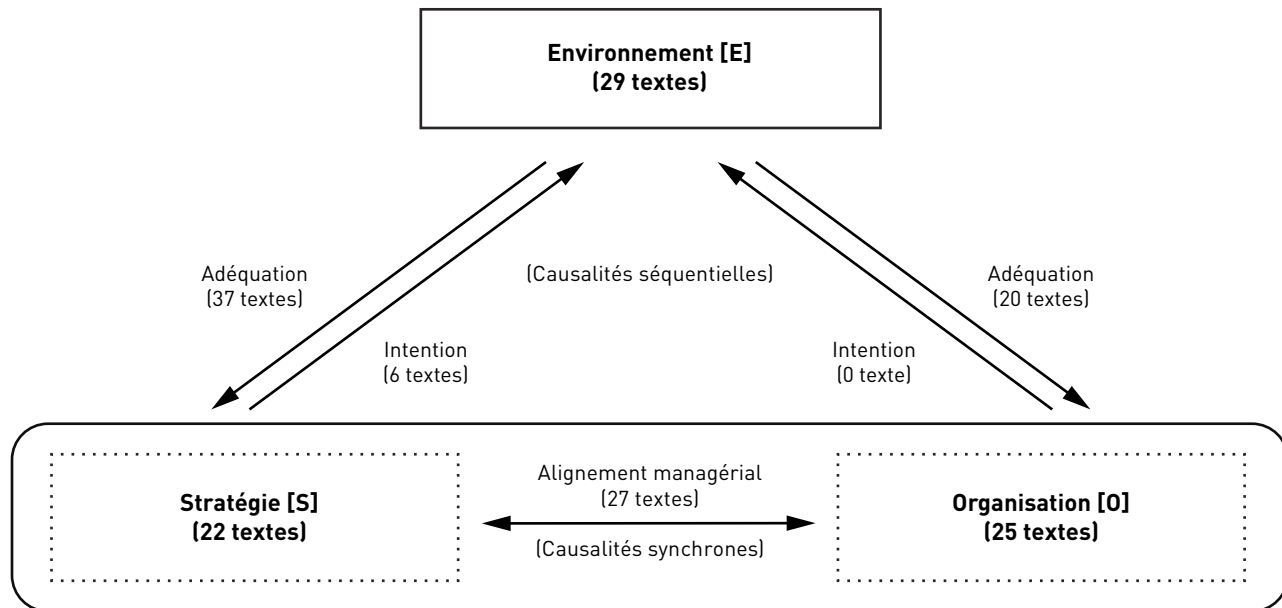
**Environnement [E]**
**(29 textes)**

Adéquation
(37 textes)

(Causalités séquentielles)

Adéquation
(20 textes)

Intention
(6 textes)

Intention
(0 texte)

**Stratégie [S]**
**(22 textes)**

Alignement managérial
(27 textes)

(Causalités synchrones)

**Organisation [O]**
**(25 textes)**